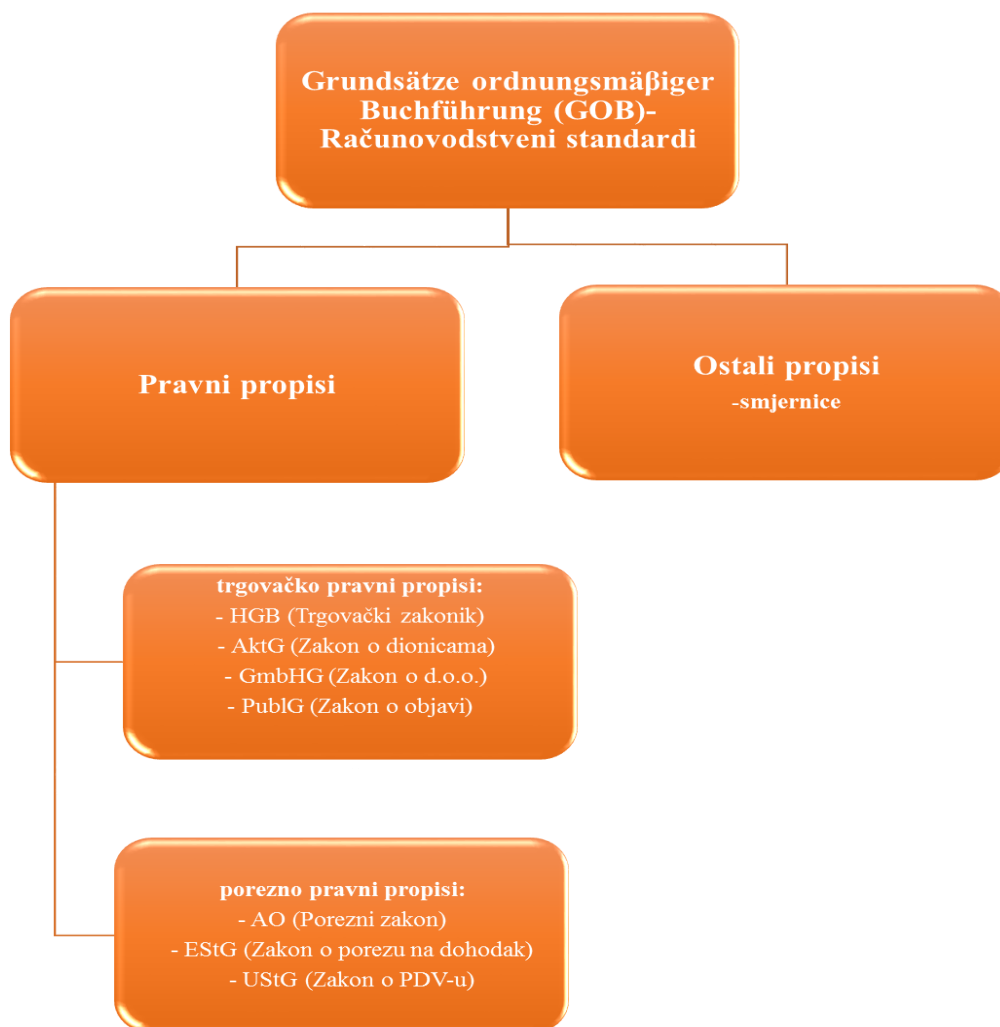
Grundsätze ordnungsmäβiger Buchführung (GOB)- Računovodstveni standardi

Pravni propisi

Ostali propisi
-smjernice

trgovačko pravni propisi:
- HGB (Trgovački zakonik)
- AktG (Zakon o dionicama)
- GmbHG (Zakon o d.o.o.)
- PublG (Zakon o objavi)

porezno pravni propisi:
- AO (Porezni zakon)
- EStG (Zakon o porezu na dohodak)
- UStG (Zakon o PDV-u)